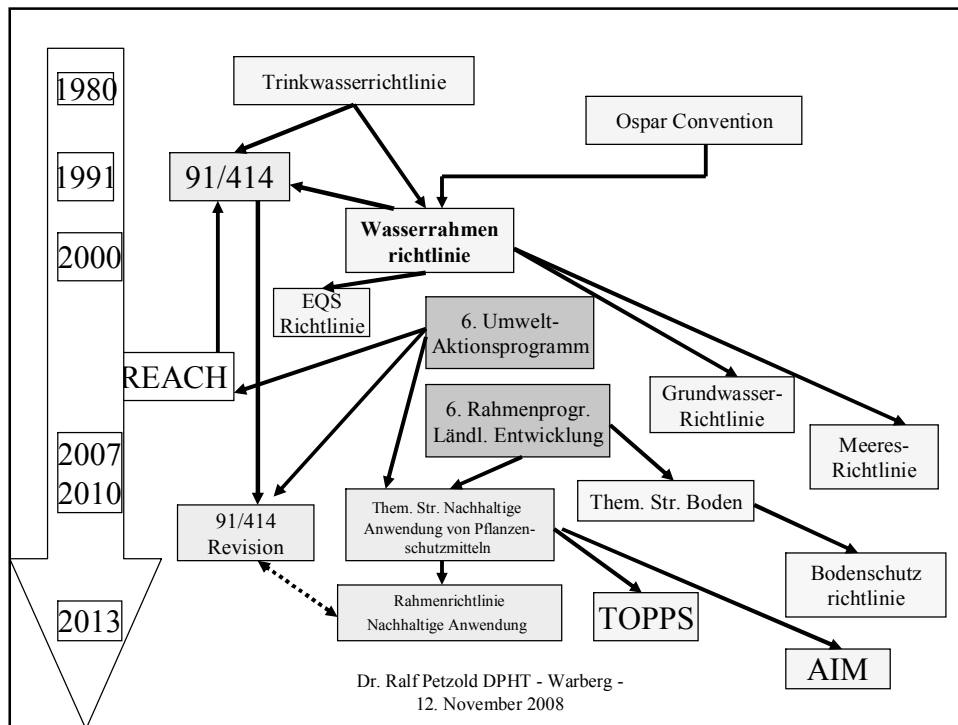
1980

1991

2000

2007
2010

2013

Trinkwasserrichtlinie

Ospar Convention

91/414

Wasserrahmen richtlinie

EQS Richtlinie

6. Umwelt-Aktionsprogramm

REACH

6. Rahmenprogr. Ländl. Entwicklung

Grundwasser-Richtlinie

Meeres-Richtlinie

91/414 Revision

Them. Str. Nachhaltige Anwendung von Pflanzenschutzmitteln

Them. Str. Boden

Bodenschutz richtlinie

Rahmenrichtlinie Nachhaltige Anwendung

TOPPS

AIM

Dr. Ralf Petzold DPHT - Warberg - 12. November 2008